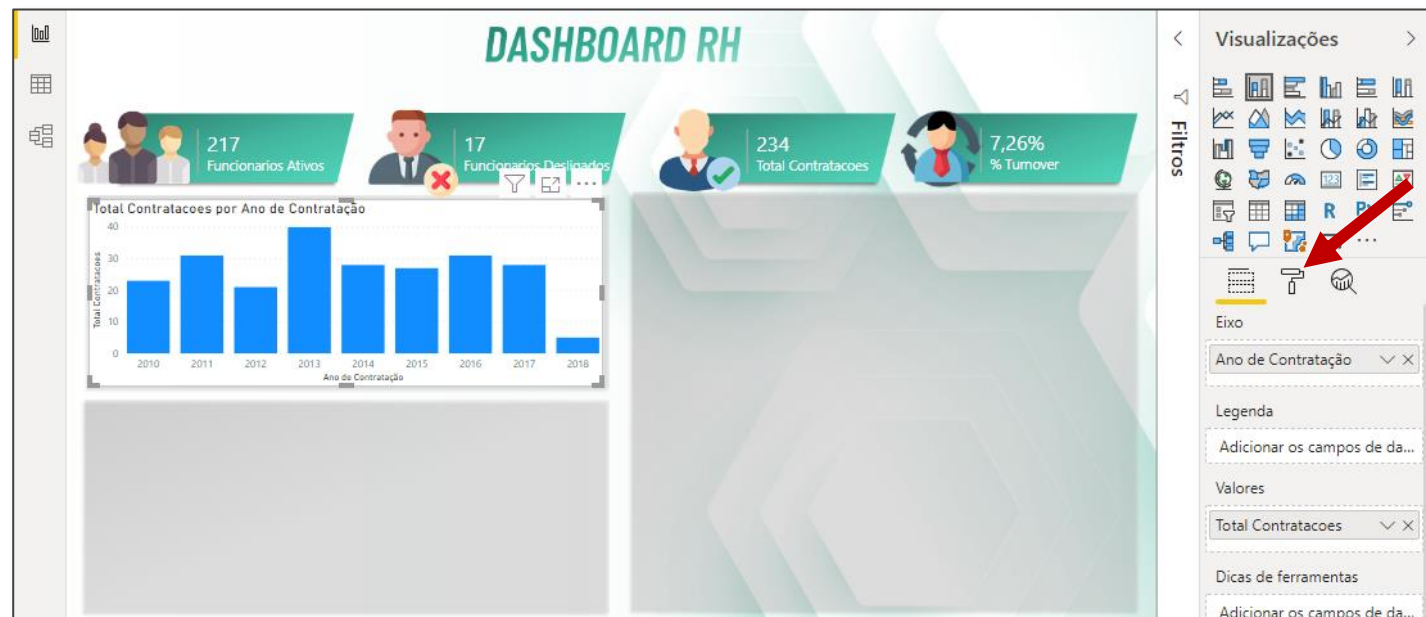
DASHBOARD RH

217
Funcionarios Ativos

17
Funcionarios Desligados

234
Total Contratacoes

7,26%
% Turnover

Total Contratacoes por Ano de Contratação

40
30
20
10
0

Total Contratacoes

2010 2011 2012 2013 2014 2015 2016 2017 2018

Ano de Contratação

Filtros

Visualizações

R

...

Eixo

Ano de Contratação

Legenda

Adicionar os campos de da...

Valores

Total Contratacoes

Dicas de ferramentas

Adicionar os campos de da...